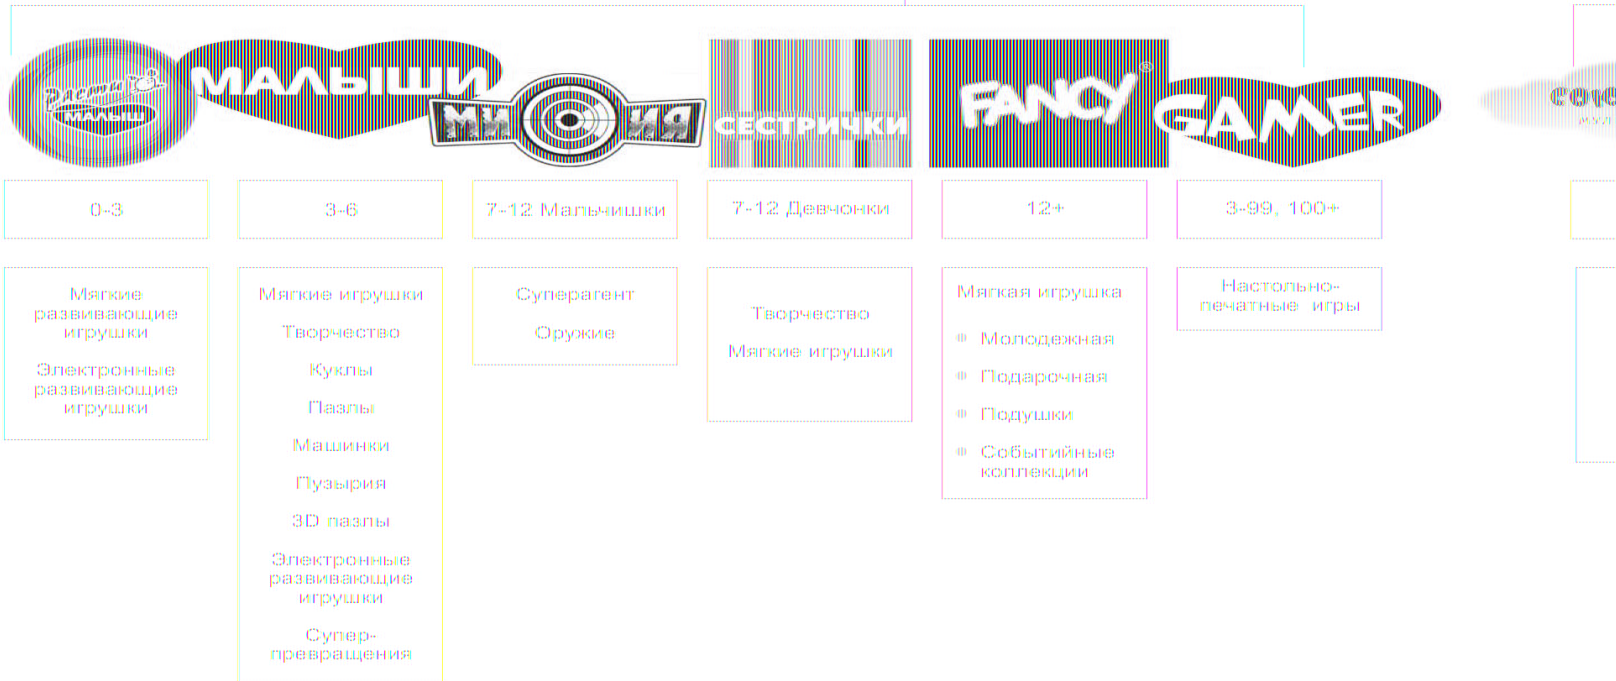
МАЛЫШИ

МИССИЯ

СЕСТРИЧКИ

FANCY®

GAMER

0-3

3-6

7-12 Мальчишки

7-12 Девчонки

12+

3-99, 100+

Мягкие развивающие игрушки

Электронные развивающие игрушки

Мягкие игрушки

Творчество

Куклы

Пазлы

Машинки

Пузыри

3D пазлы

Электронные развивающие игрушки

Супер-превращения

Суперагент

Оружие

Творчество

Мягкие игрушки

Мягкая игрушка

Молодежная

Подарочная

Подушки

Событийные коллекции

Настольно-печатные игры